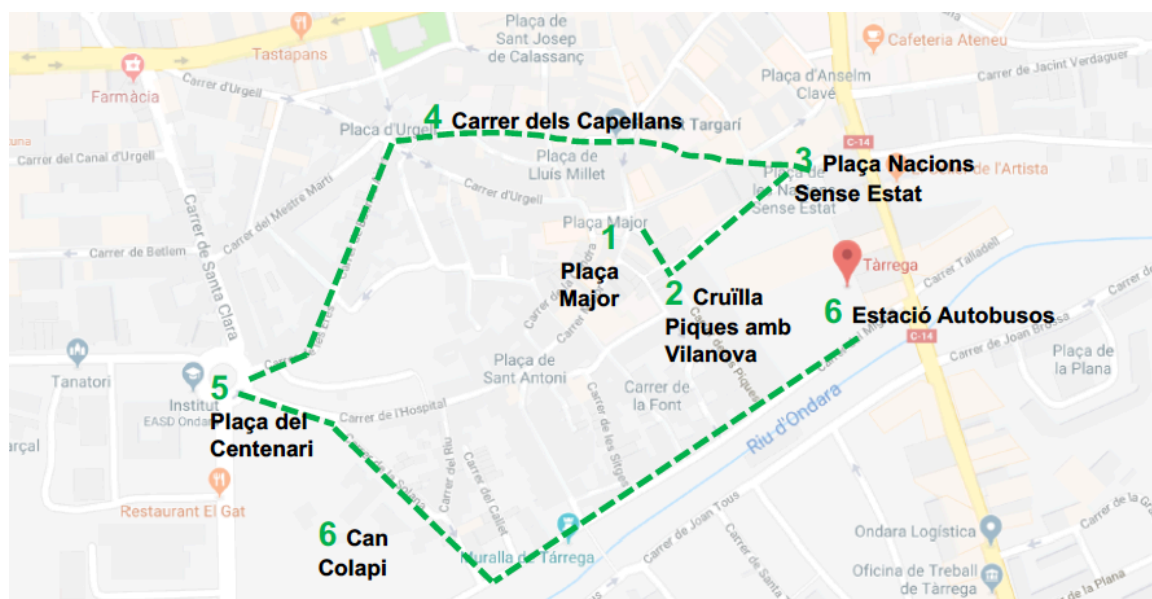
Tastapans
Farmàcia
Plaça de Sant Josep de Calassanç
Cafeteria Ateneu
Plaça d'Anselm Clavé
Carrer de Jacint Verdaguer
Carrer d'Urgell
4 Carrer dels Capellans
Plaça d'Urgell
Targarí
C-14
una
Carrer del Canal d'Urgell
Plaça de Lluís Millet
3 Plaça Nacions Sense Estat
de l'Artista
Carrer del Mestre Martí
Carrer d'Urgell
Carrer de Santa Clara
Plaça Major
1 Plaça Major
Carrer de Betlem
Tàrrega
Carrer Talladell
2 Cruïlla Piques amb Vilanova
6 Estació Autobusos
C-14
Carrer de Joan Brossa
Plaça de la Plana
Tanatori
Plaça de Sant Antoni
Carrer de la Font
Institut EASD Ondara
5 Plaça del Centenari
Carrer de l'Hospital
Riu d'Ondara
arçal
Carrer de les Piques
Carrer de les Sitges
Carrer del Riu
Carrer del Callet
Carrer de la Solana
Restaurant El Gat
Carrer de Joan Tous
Ondara Logística
6 Can Colapi
Muralla de Tàrrega
Oficina de Treball de Tàrrega
Carrer de la Plana
Carrer de la G